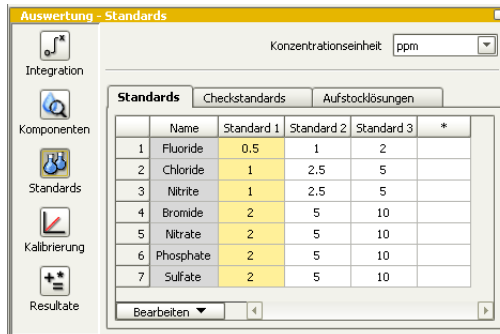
Auswertung - Standards

Integration

Komponenten

Standards

Kalibrierung

Resultate

Konzentrationseinheit ppm

Standards | Checkstandards | Aufstocklösungen

| | Name | Standard 1 | Standard 2 | Standard 3 | * |
|---|---|---|---|---|---|
| 1 | Fluoride | 0.5 | 1 | 2 | |
| 2 | Chloride | 1 | 2.5 | 5 | |
| 3 | Nitrite | 1 | 2.5 | 5 | |
| 4 | Bromide | 2 | 5 | 10 | |
| 5 | Nitrate | 2 | 5 | 10 | |
| 6 | Phosphate | 2 | 5 | 10 | |
| 7 | Sulfate | 2 | 5 | 10 | |

Bearbeiten ▼